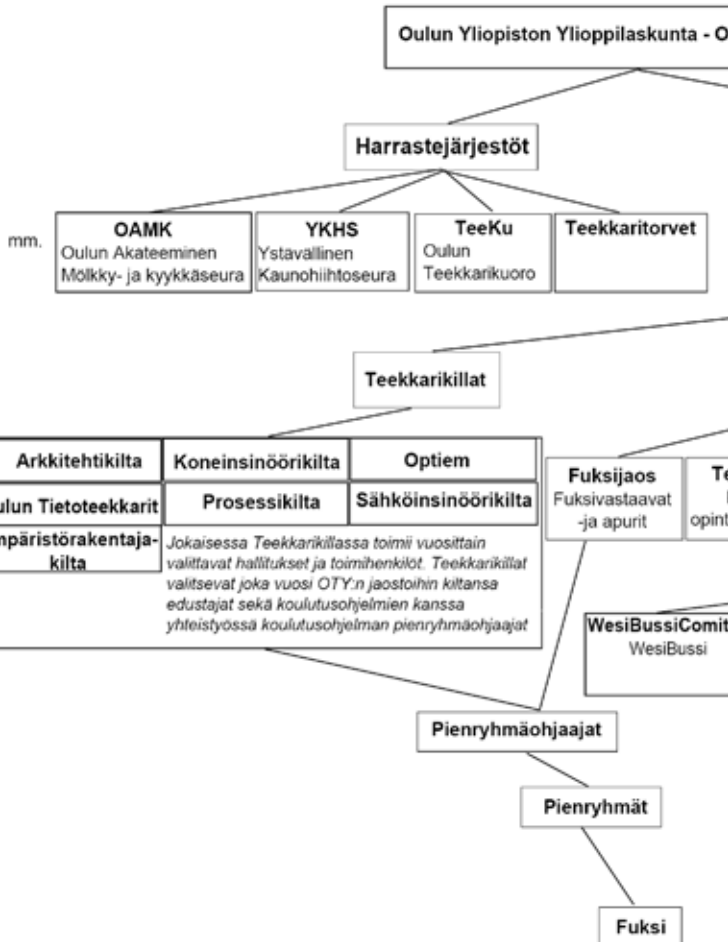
Oulun Yliopiston Ylioppilaskunta - O

Harrastejärjestöt

mm.

OAMK
Oulun Akateeminen Mölkky- ja kyykkäseura

YKHS
Ystävällinen Kaunohiihtoseura

TeeKu
Oulun Teekkarikuoro

Teekkaritorvet

Teekkarikillat

Arkkitehtikilta

Koneinsinöörikilta

Optiem

ulun Tietoteekkarit

Prosessikilta

Sähköinsinöörikilta

mpäristörakentajakilta

Jokaisessa Teekkarikillassa toimii vuosittain valittavat hallitukset ja toimihenkilöt. Teekkarikillat valitsevat joka vuosi OTY:n jaostoihin kiltansa edustajat sekä koulutusohjelmien kanssa yhteistyössä koulutusohjelman pienryhmäohjaajat

Fuksijaos
Fuksivastaavat -ja apurit

Te
opint

WesiBussiComit
WesiBussi

Pienryhmäohjaajat

Pienryhmät

Fuksi